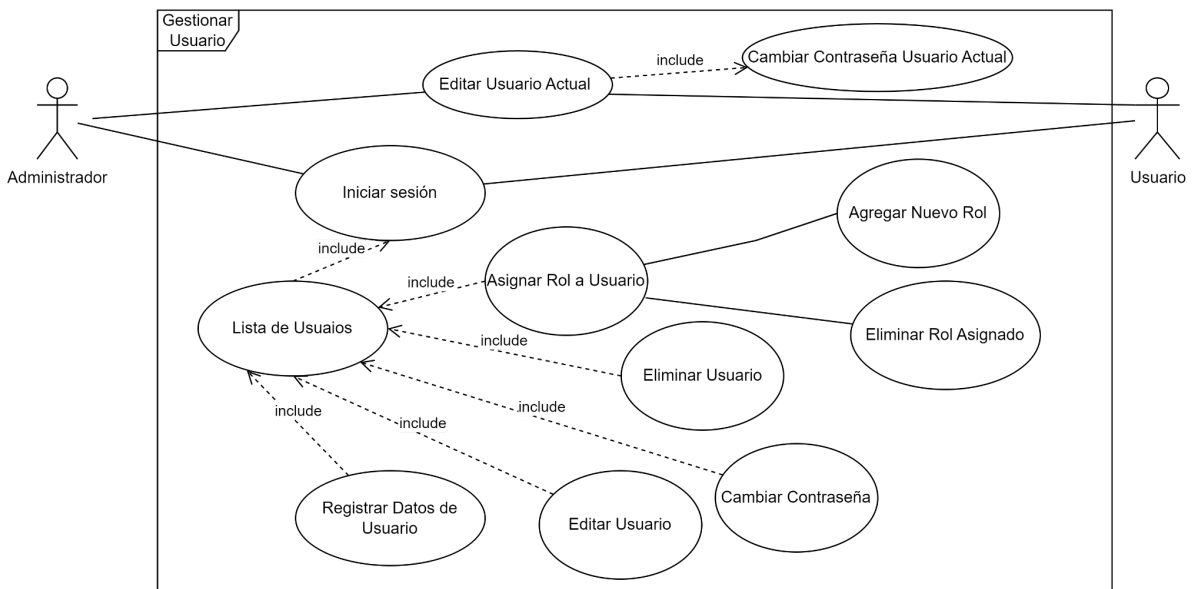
Gestionar Usuario

Administrador

Usuario

Editar Usuario Actual

include

Cambiar Contraseña Usuario Actual

Iniciar sesión

Agregar Nuevo Rol

include

include

Asignar Rol a Usuario

Lista de Usuaios

include

Eliminar Rol Asignado

Eliminar Usuario

include

include

include

Registrar Datos de Usuario

Editar Usuario

Cambiar Contraseña